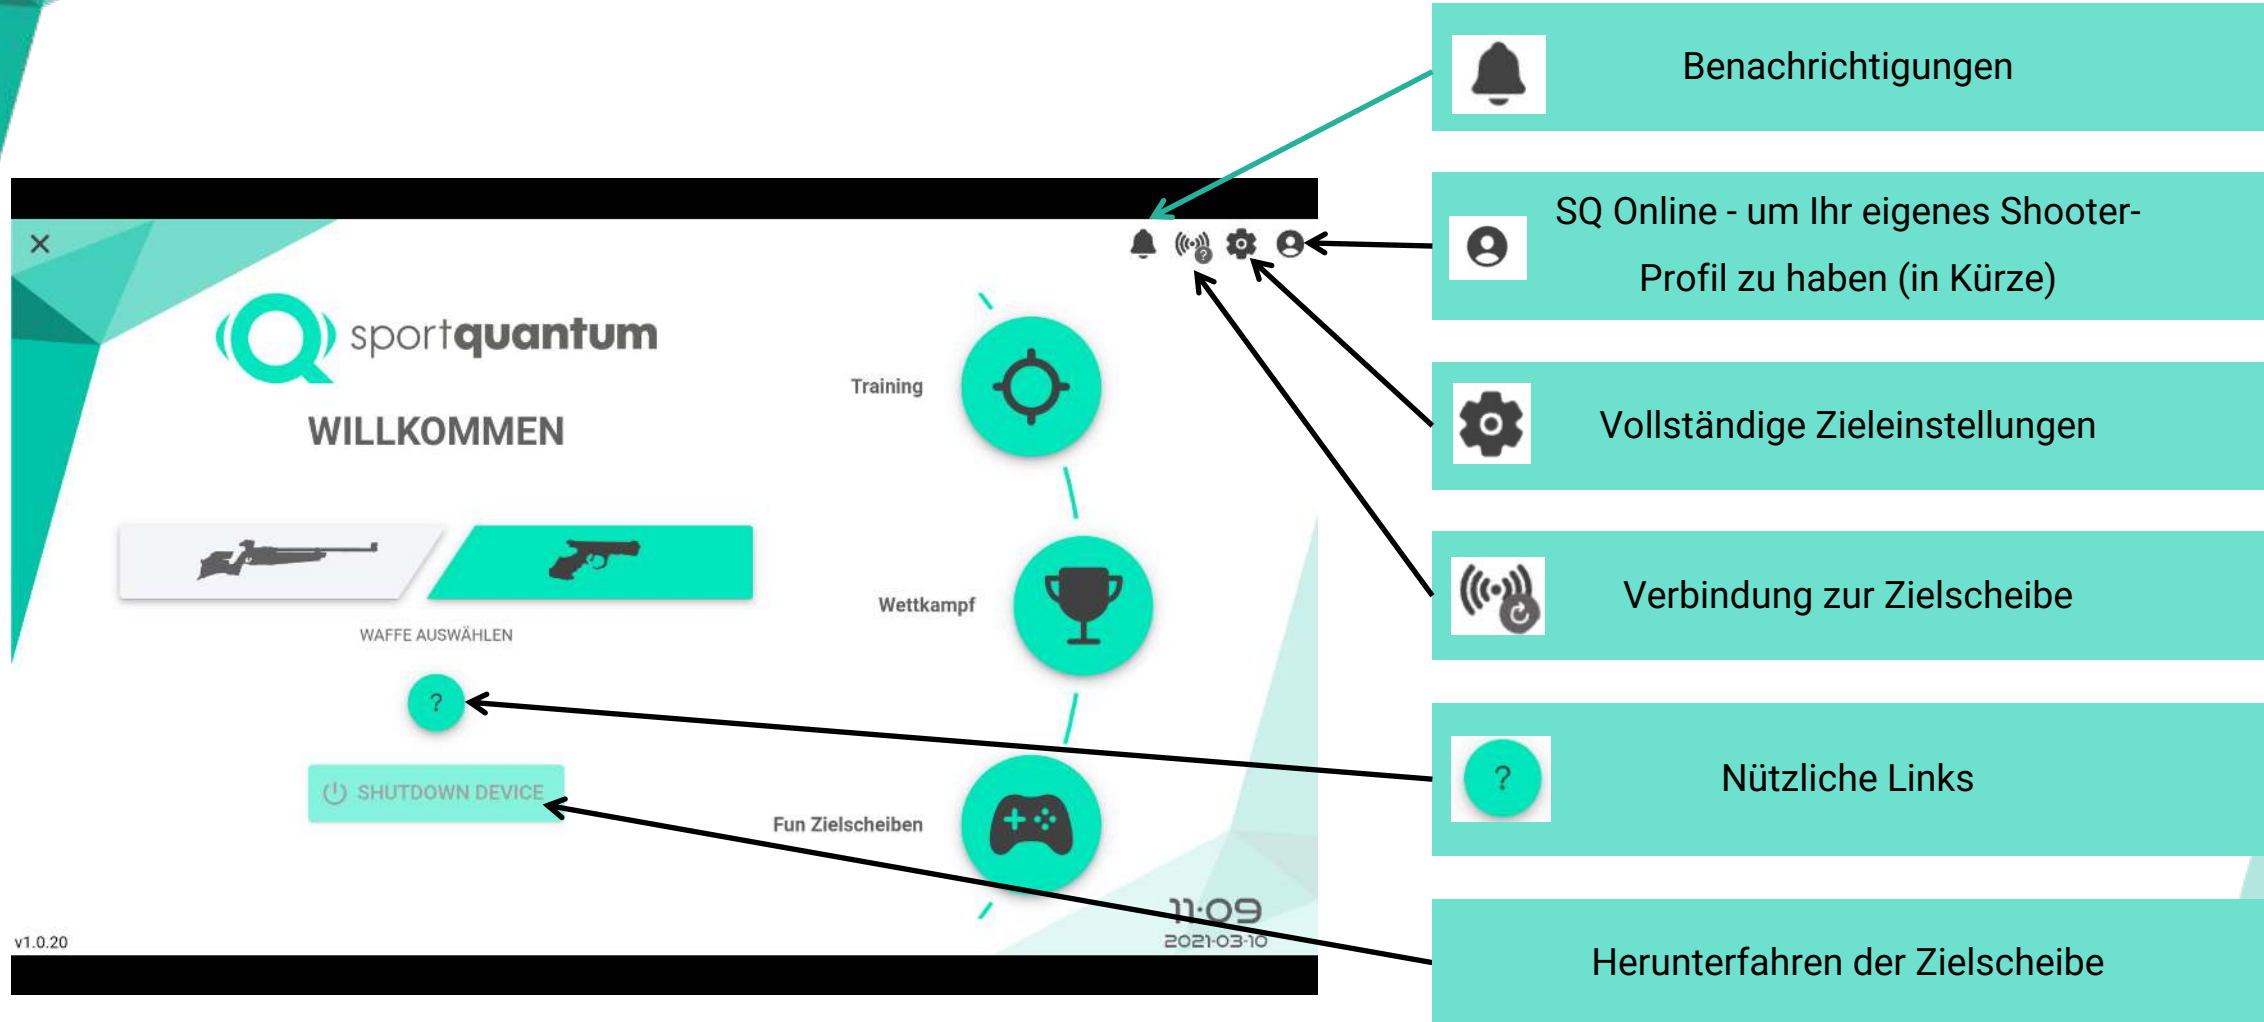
×

sportquantum

WILLKOMMEN

WAFFE AUSWÄHLEN

?

SHUTDOWN DEVICE

Training

Wettkampf

Fun Zielscheiben

v1.0.20

11:09
2021-03-10

Benachrichtigungen

SQ Online - um Ihr eigenes Shooter-Profil zu haben (in Kürze)

Vollständige Zieleinstellungen

Verbindung zur Zielscheibe

?

Nützliche Links

Herunterfahren der Zielscheibe